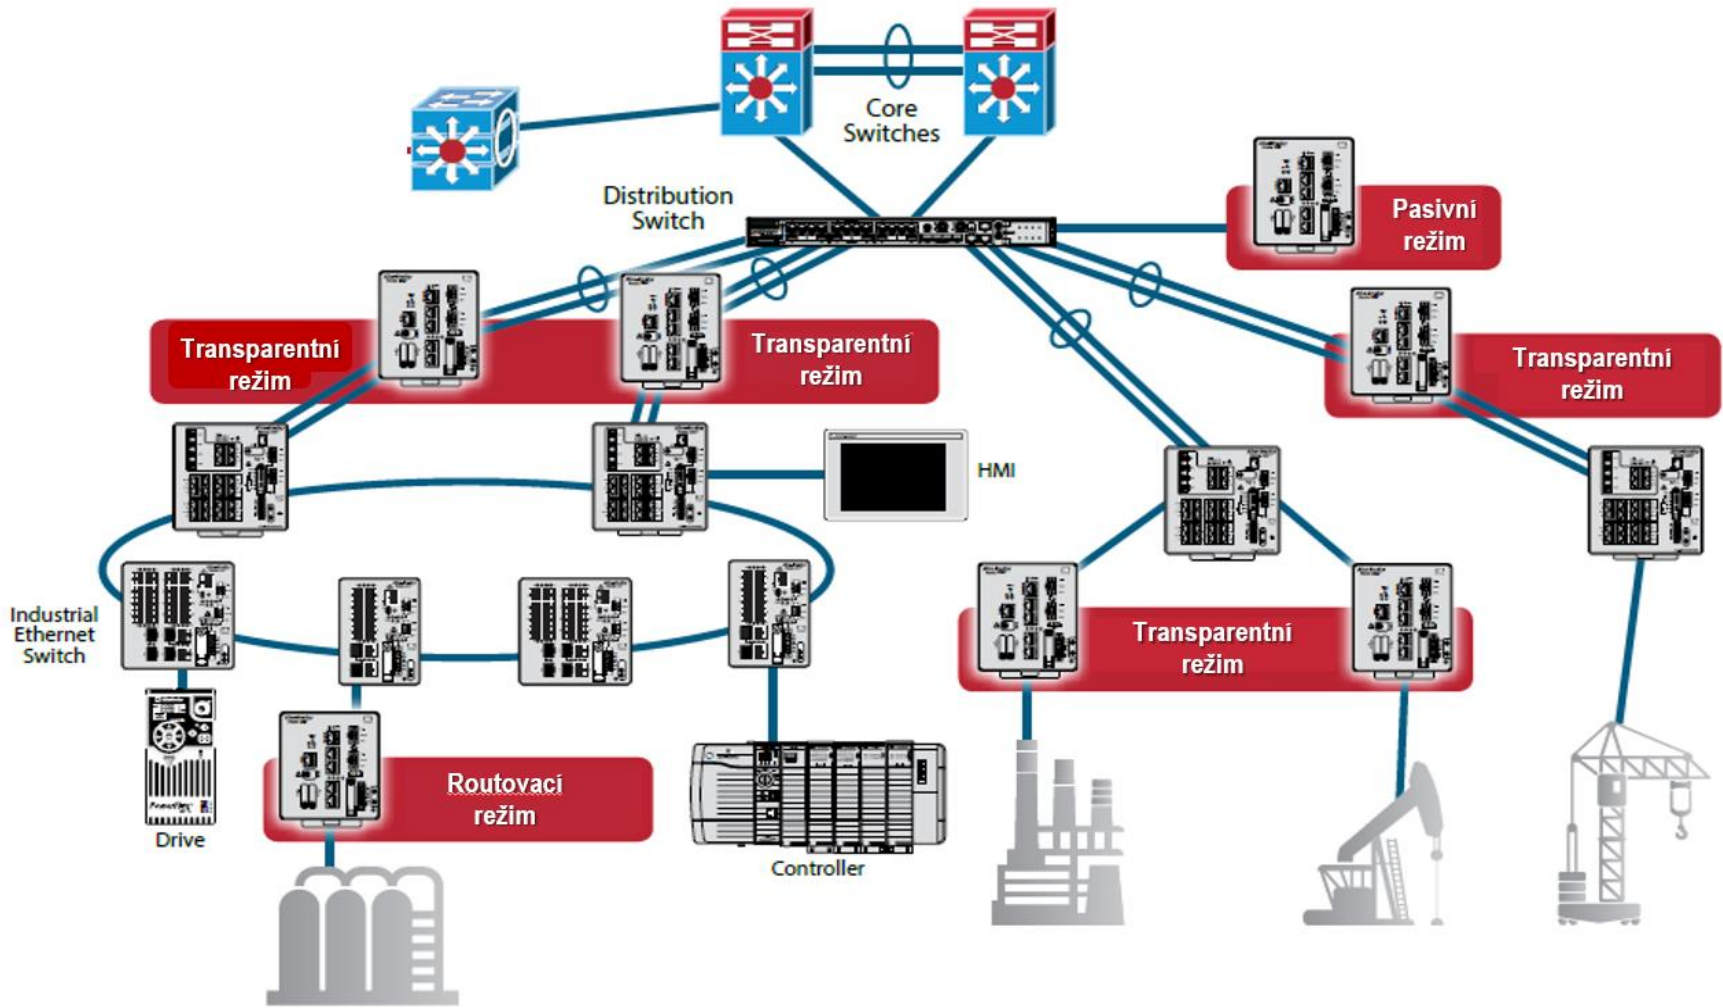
Core Switches

Distribution Switch

Pasivní režim

Transparentní režim

Transparentní režim

Transparentní režim

HMI

Industrial Ethernet Switch

Transparentní režim

Routovací režim

Drive

Controller